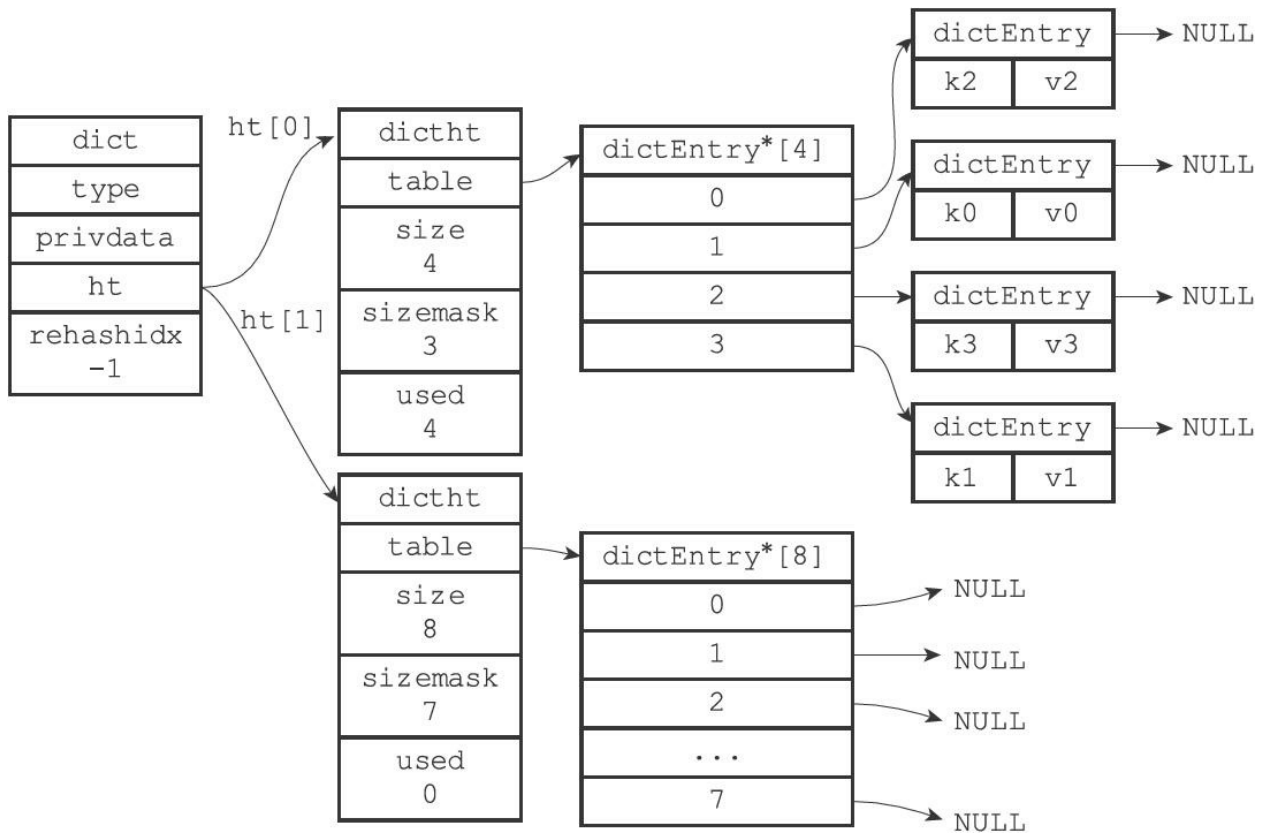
dict
type
privdata
ht
rehashidx
-1

ht[0]
ht[1]

dictht
table
size
4
sizemask
3
used
4

dictEntry*[4]
0
1
2
3

dictEntry
k2 v2
NULL

dictEntry
k0 v0
NULL

dictEntry
k3 v3
NULL

dictEntry
k1 v1
NULL

dictht
table
size
8
sizemask
7
used
0

dictEntry*[8]
0
1
2
...
7

NULL
NULL
NULL
NULL